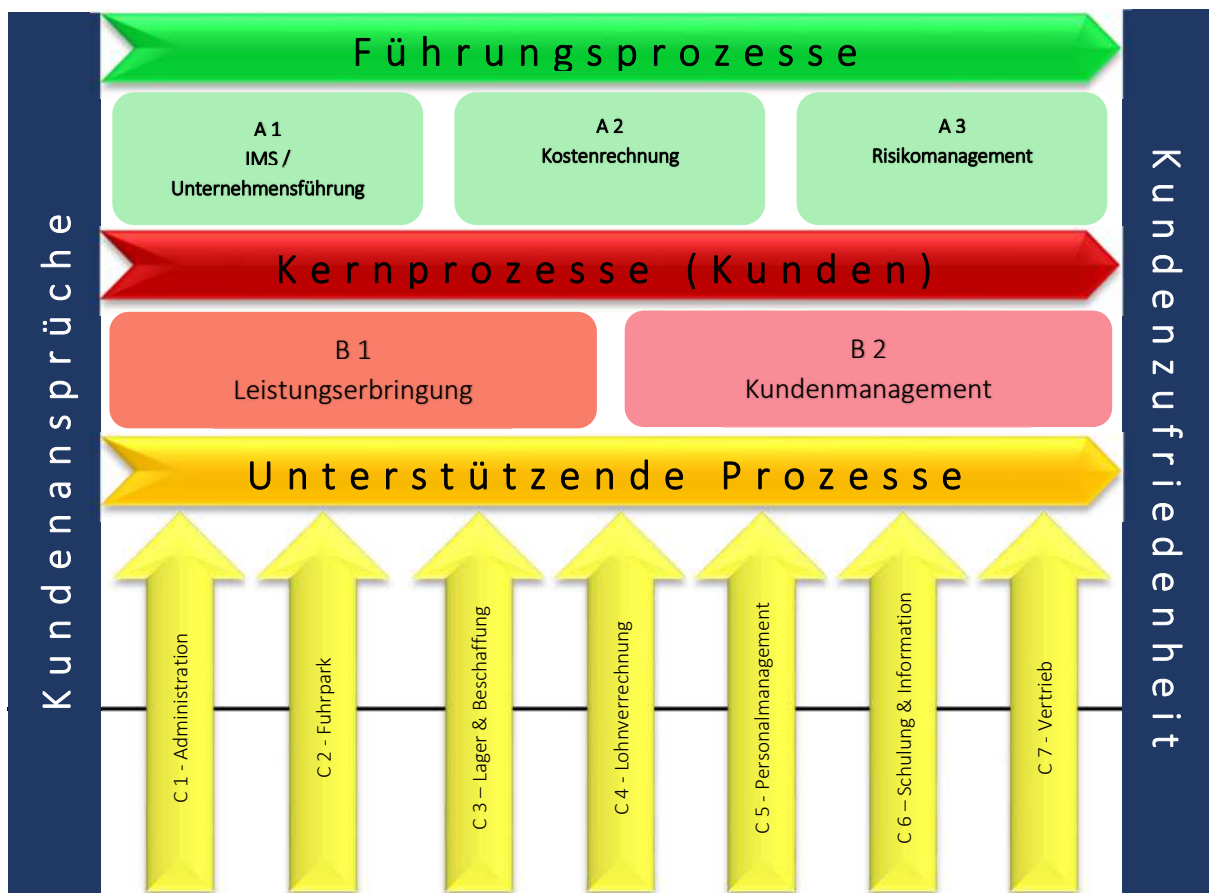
Kundenansprüche

Führungsprozesse

A 1
IMS /
Unternehmensführung

A 2
Kostenrechnung

A 3
Risikomanagement

Kernprozesse (Kunden)

B 1
Leistungserbringung

B 2
Kundenmanagement

Unterstützende Prozesse

C 1 - Administration

C 2 - Fuhrpark

C 3 – Lager & Beschaffung

C 4 - Lohnverrechnung

C 5 - Personalmanagement

C 6 – Schulung & Information

C 7 - Vertrieb

Kundenzufriedenheit